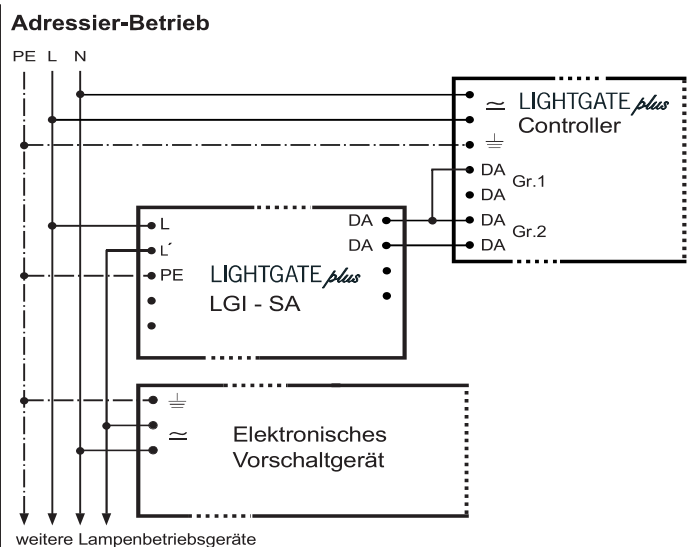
Adressier-Betrieb

PE L N

$\simeq$ LIGHTGATE plus
Controller

$\perp$

DA
DA Gr.1
DA
DA Gr.2

L
L´
PE

DA
DA

LIGHTGATE plus
LGI - SA

$\perp$

$\simeq$ Elektronisches Vorschaltgerät

weitere Lampenbetriebsgeräte